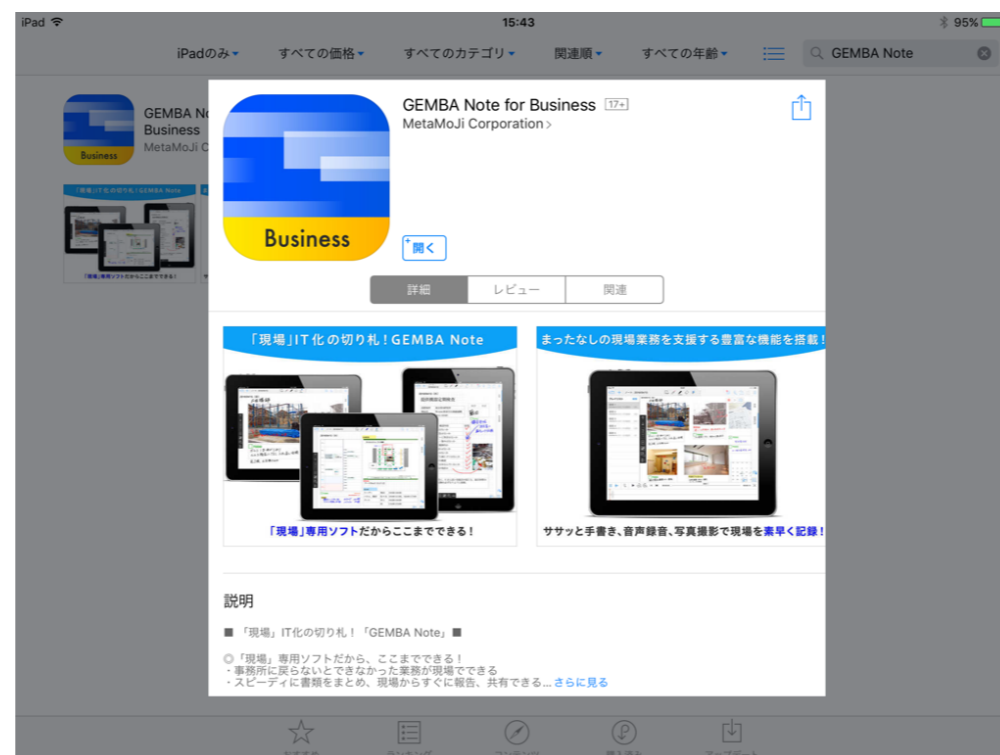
iPad 15:43 95%

iPadのみ すべての価格 すべてのカテゴリ 関連順 すべての年齢 GEMBA Note

GEMBA No
Business
MetaMoJi C

Business

「現場」IT化の切り札！GEMBA Note

「現場」専用ソフトだからここまでできる！

GEMBA Note for Business 17+
MetaMoJi Corporation >

Business

開く

詳細 レビュー 関連

「現場」IT化の切り札！GEMBA Note

「現場」専用ソフトだからここまでできる！

まったなしの現場業務を支援する豊富な機能を搭載！

ササッと手書き、音声録音、写真撮影で現場を素早く記録！

説明

■「現場」IT化の切り札！「GEMBA Note」■

◎「現場」専用ソフトだから、ここまでできる！
・事務所に戻らないとできなかった業務が現場でできる
・スピーディに書類をまとめ、現場からすぐに報告、共有できる... さらに見る